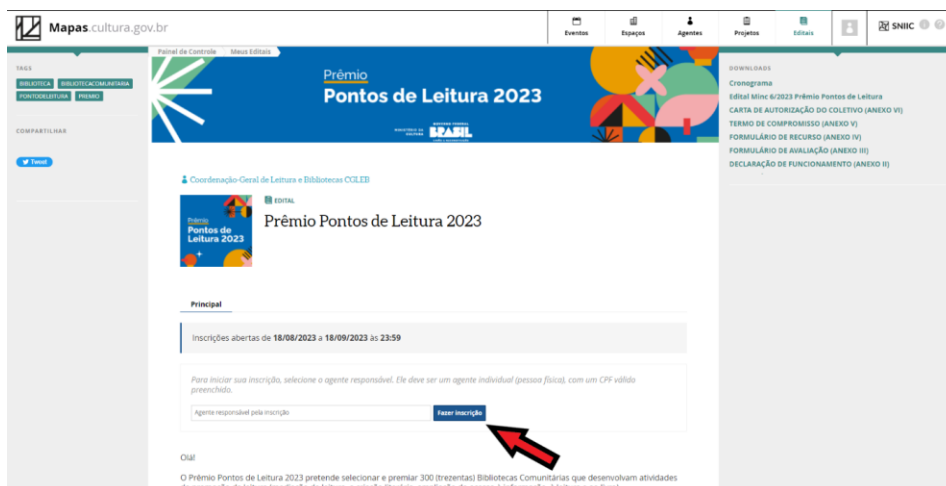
Mapas.cultura.gov.br

Eventos
Espaços
Agentes
Projetos
Editais
SNIIC

Painel de Controle
Meus Editais

TAGS
BIBLIOTECA
BIBLIOTECACOMUNITARIA
PONTODELEITURA
PREMIO

COMPARTILHAR
Tweet

Prêmio
Pontos de Leitura 2023

MINISTÉRIO DA CULTURA
GOVERNO FEDERAL
BRASIL

Coordenação-Geral de Leitura e Bibliotecas CGLEB

Prêmio
Pontos de
Leitura 2023

EDITAL
Prêmio Pontos de Leitura 2023

Principal

Inscrições abertas de 18/08/2023 a 18/09/2023 às 23:59

Para iniciar sua inscrição, selecione o agente responsável. Ele deve ser um agente individual (pessoa física), com um CPF válido preenchido.

Agente responsável pela inscrição
Fazer inscrição

Olá!

O Prêmio Pontos de Leitura 2023 pretende selecionar e premiar 300 (trezentas) Bibliotecas Comunitárias que desenvolvam atividades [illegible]

DOWNLOADS
Cronograma
Edital Minc 6/2023 Prêmio Pontos de Leitura
CARTA DE AUTORIZAÇÃO DO COLETIVO (ANEXO VI)
TERMO DE COMPROMISSO (ANEXO V)
FORMULÁRIO DE RECURSO (ANEXO IV)
FORMULÁRIO DE AVALIAÇÃO (ANEXO III)
DECLARAÇÃO DE FUNCIONAMENTO (ANEXO II)